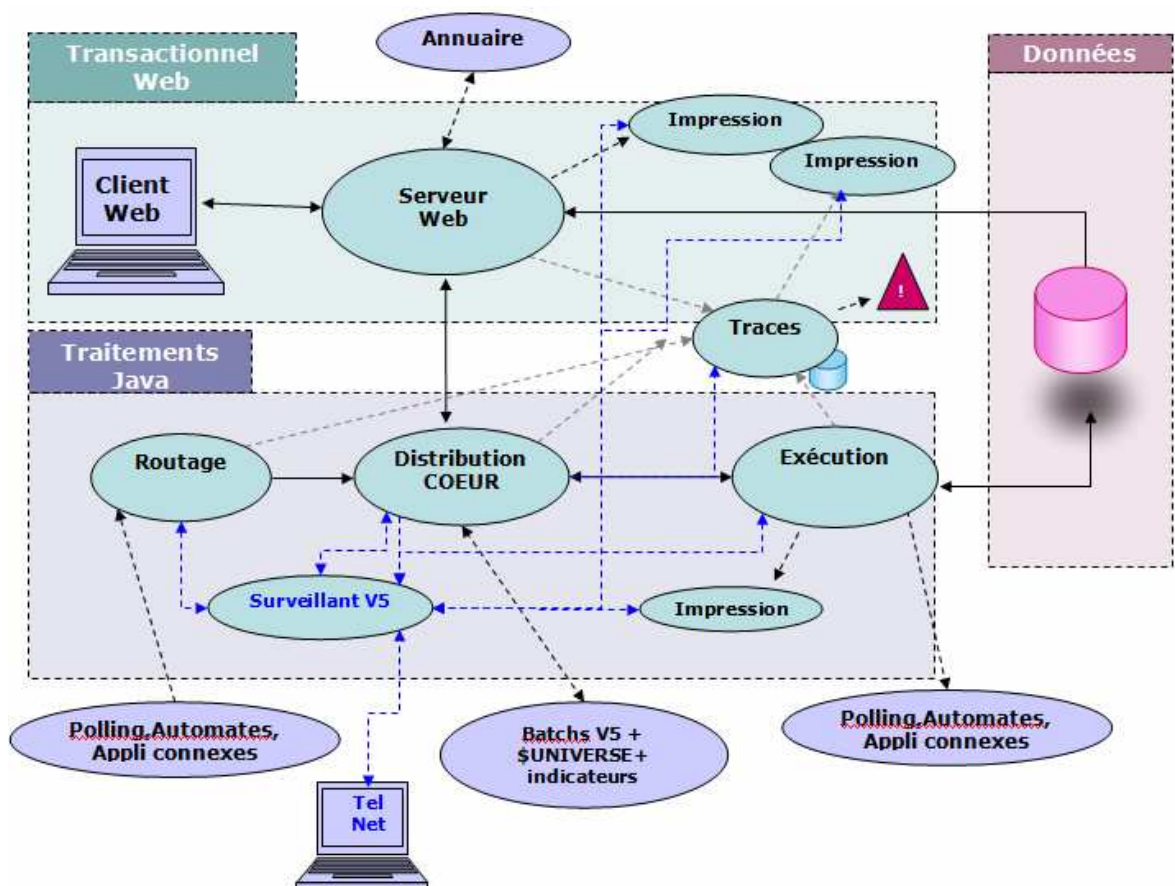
Transactionnel Web

Annuaire

Données

Impression

Impression

Client Web

Serveur Web

!

Traces

Traitements Java

Routage

Distribution COEUR

Exécution

Surveillant V5

Impression

Polling,Automates, Appli connexes

Batchs V5 + $UNIVERSE+ indicateurs

Polling,Automates, Appli connexes

Tel Net